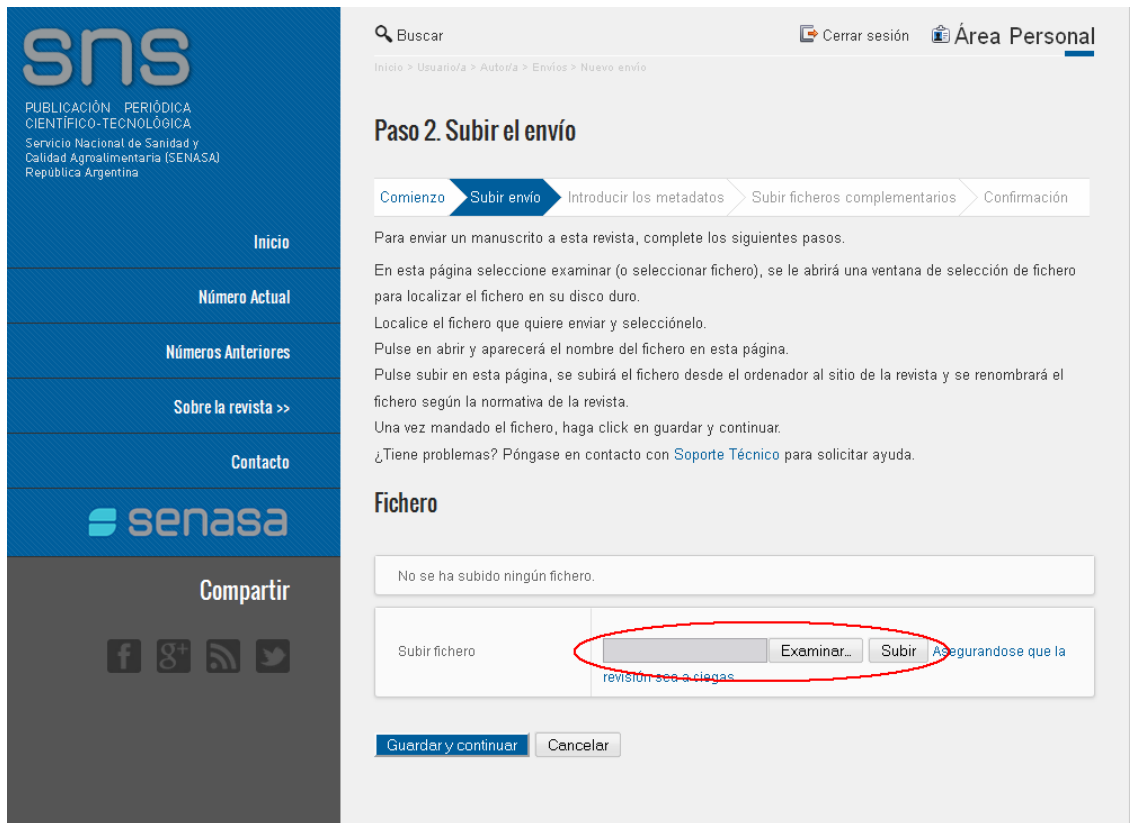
sns
PUBLICACIÓN PERIÓDICA CIENTÍFICO-TECNOLÓGICA
Servicio Nacional de Sanidad y Calidad Agroalimentaria (SENASA)
República Argentina

Inicio
Número Actual
Números Anteriores
Sobre la revista >>
Contacto

senasa

Compartir

Buscar
Cerrar sesión
Área Personal

Inicio > Usuario/a > Autor/a > Envíos > Nuevo envío

Paso 2. Subir el envío

Comienzo | Subir envío | Introducir los metadatos | Subir ficheros complementarios | Confirmación

Para enviar un manuscrito a esta revista, complete los siguientes pasos.

En esta página seleccione examinar (o seleccionar fichero), se le abrirá una ventana de selección de fichero para localizar el fichero en su disco duro.
Localice el fichero que quiere enviar y selecciónelo.
Pulse en abrir y aparecerá el nombre del fichero en esta página.
Pulse subir en esta página, se subirá el fichero desde el ordenador al sitio de la revista y se renombrará el fichero según la normativa de la revista.
Una vez mandado el fichero, haga click en guardar y continuar.
¿Tiene problemas? Póngase en contacto con Soporte Técnico para solicitar ayuda.

Fichero

No se ha subido ningún fichero.

Subir fichero | Examinar... | Subir | Asegurandose que la revisión sea a ciegas

Guardar y continuar | Cancelar